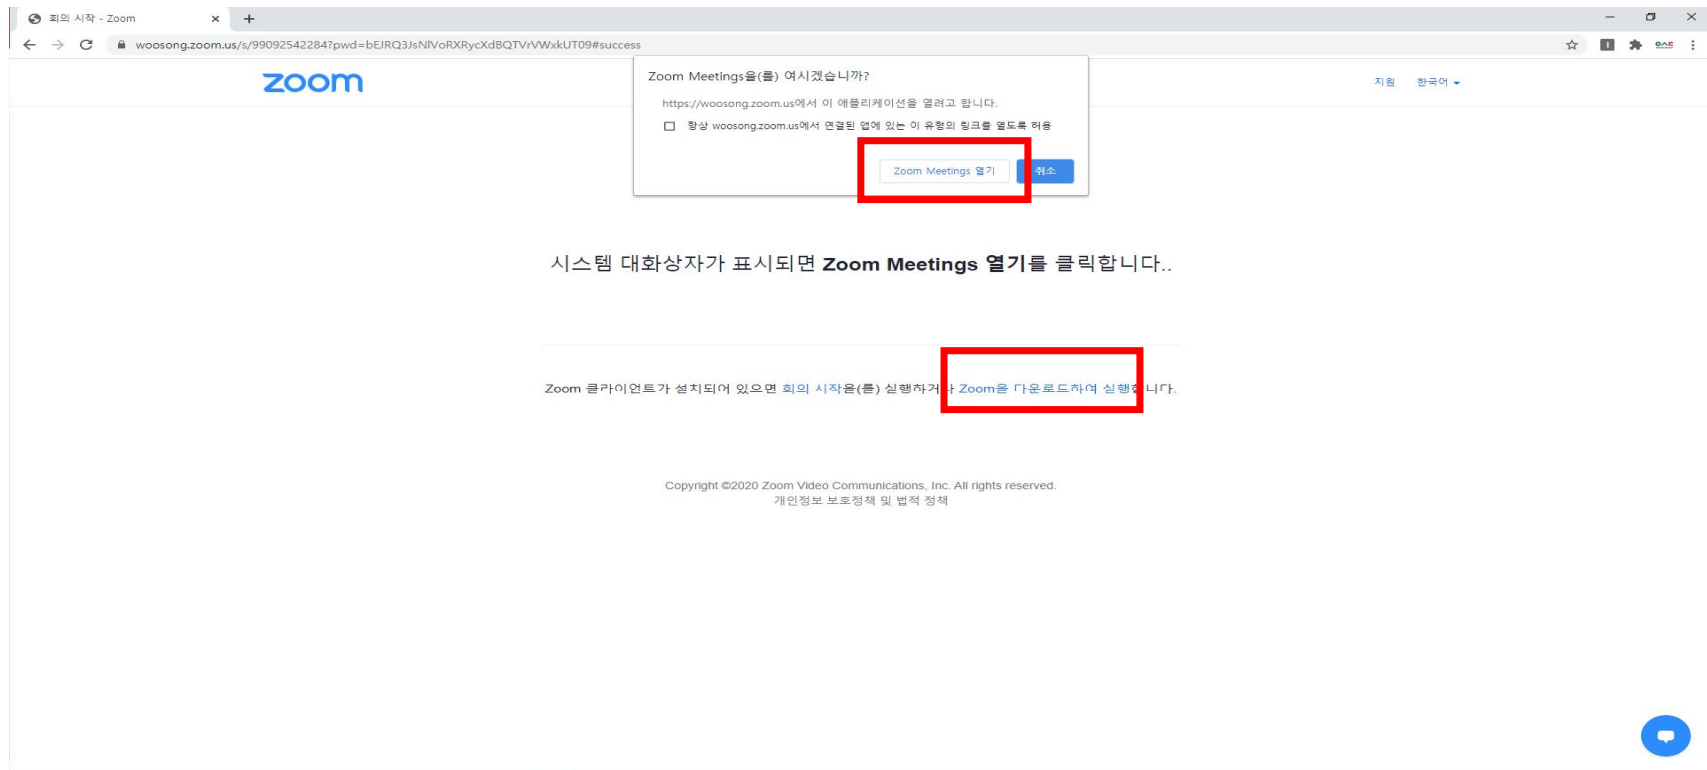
회의 시작 - Zoom

woosong.zoom.us/s/99092542284?pwd=bEJRQ3JsNlVoRXRycXdBQTVrVWxkUT09#success

zoom

Zoom Meetings을(를) 여시겠습니까?

https://woosong.zoom.us에서 이 애플리케이션을 열려고 합니다.

항상 woosong.zoom.us에서 연결된 앱에 있는 이 유형의 링크를 열도록 허용

Zoom Meetings 열기

취소

지원 한국어

시스템 대화상자가 표시되면 **Zoom Meetings 열기**를 클릭합니다..

Zoom 클라이언트가 설치되어 있으면 회의 시작을(를) 실행하거나 Zoom을 다운로드하여 실행합니다.

Copyright ©2020 Zoom Video Communications, Inc. All rights reserved.
개인정보 보호정책 및 법적 정책